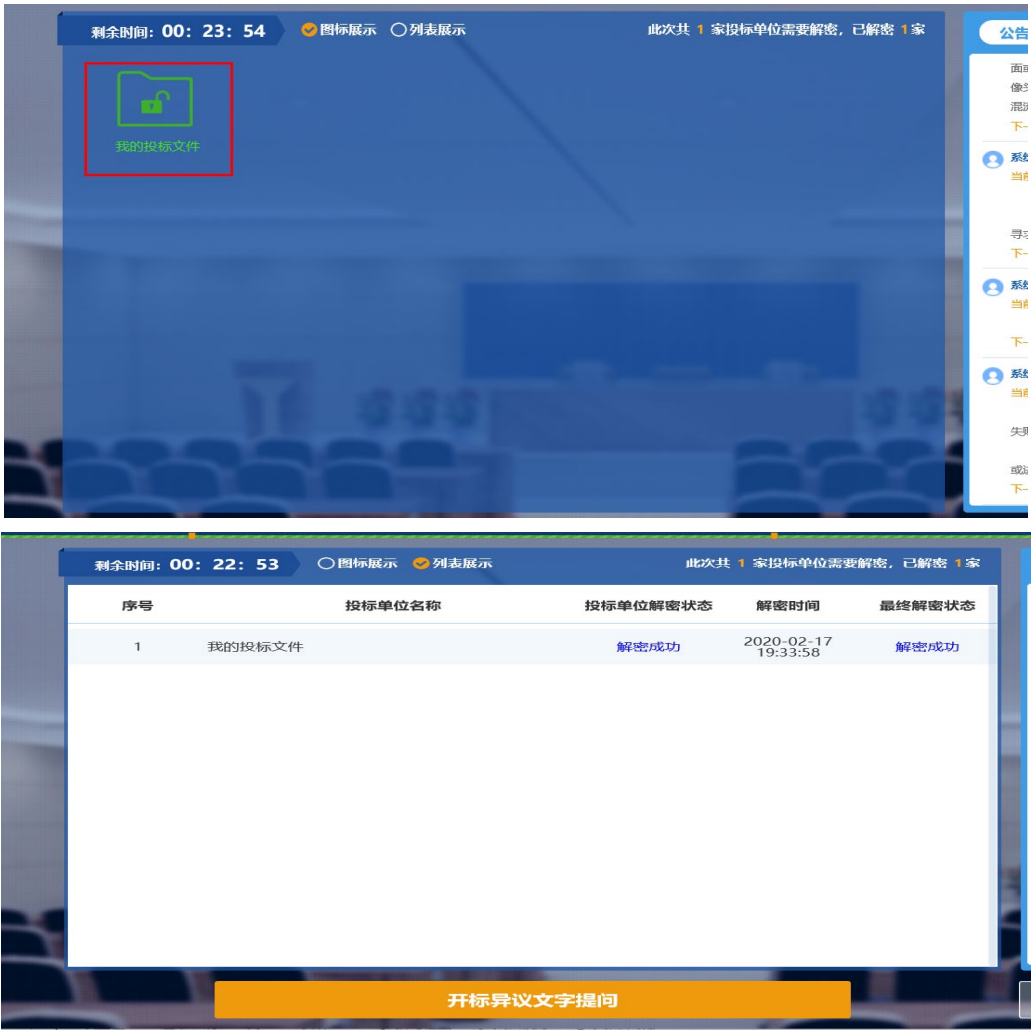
剩余时间：00：23：54　图标展示　列表展示　此次共 1 家投标单位需要解密，已解密 1 家

我的投标文件

公告

面
像
混
下
系
当
寻
下
系
当
下
系
当
失
或
下

剩余时间：00：22：53　图标展示　列表展示　此次共 1 家投标单位需要解密，已解密 1 家

| 序号 | 投标单位名称 | 投标单位解密状态 | 解密时间 | 最终解密状态 |
|---|---|---|---|---|
| 1 | 我的投标文件 | 解密成功 | 2020-02-17 19:33:58 | 解密成功 |

开标异议文字提问